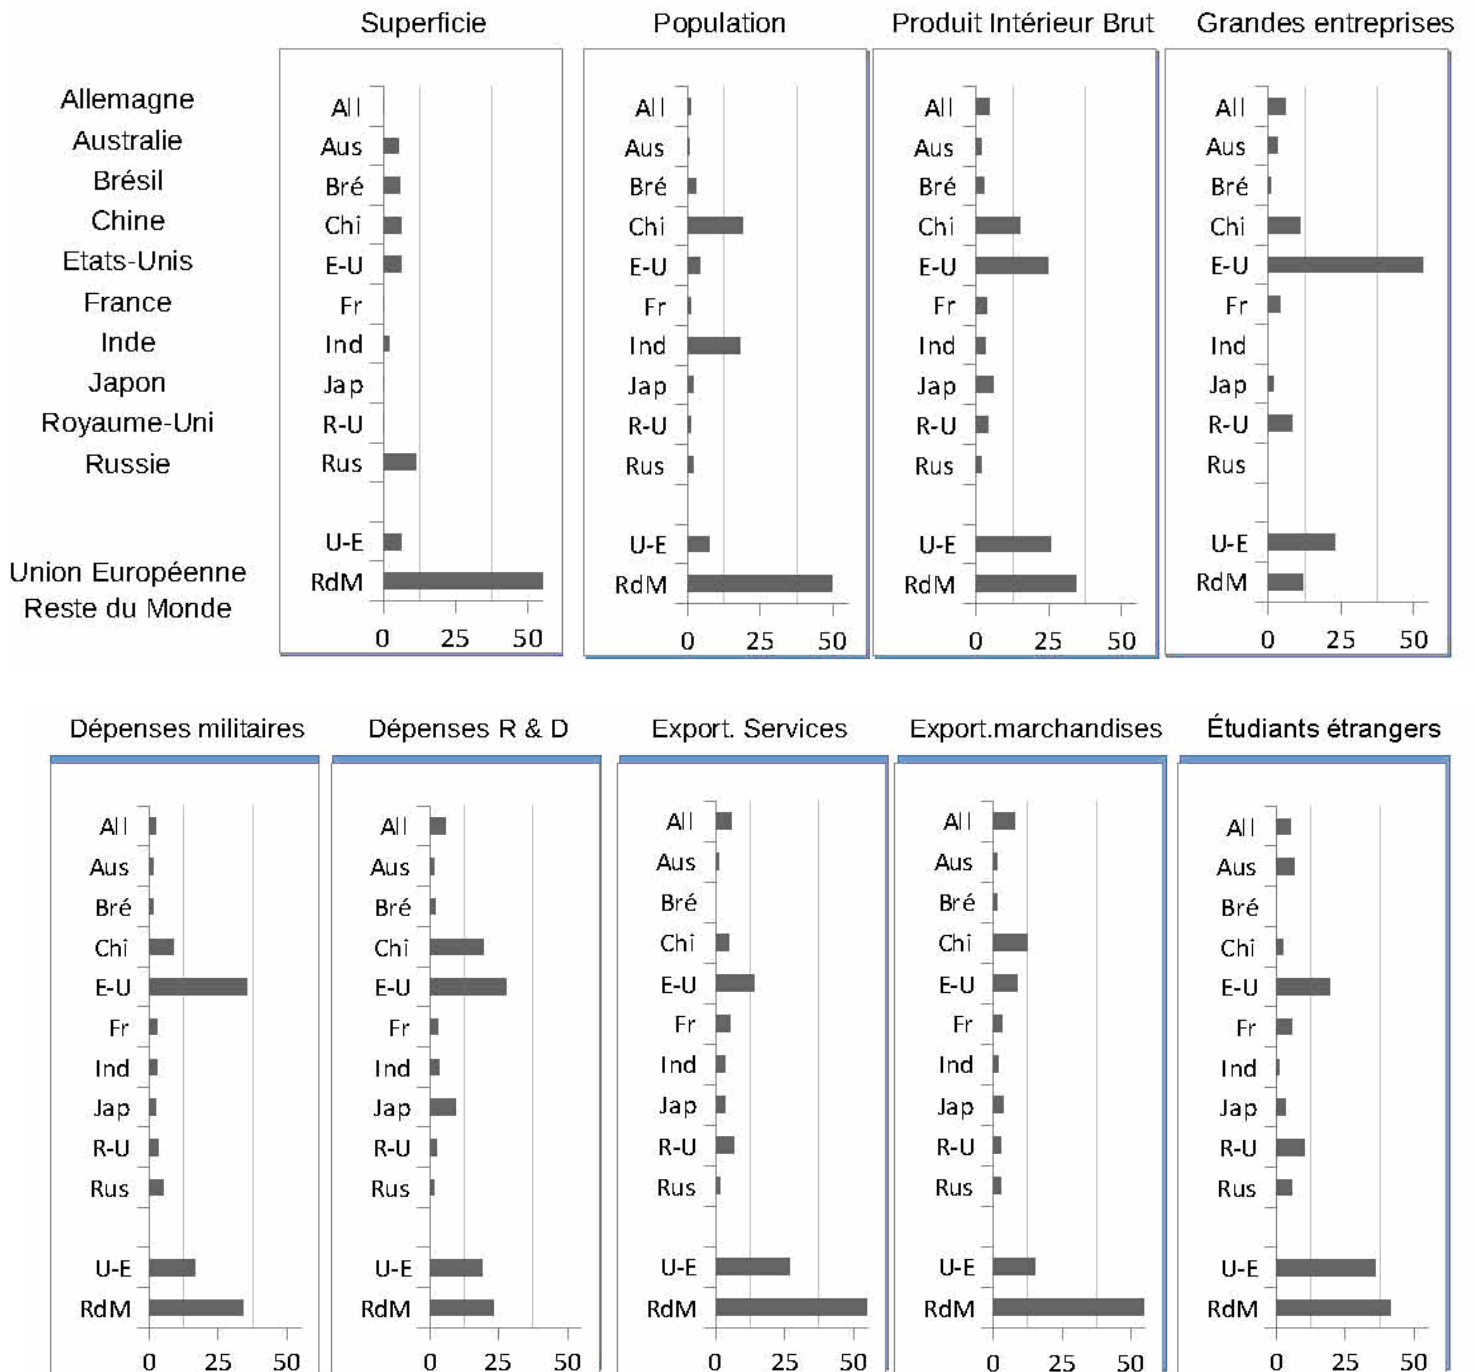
Superficie
Population
Produit Intérieur Brut
Grandes entreprises

Allemagne
Australie
Brésil
Chine
Etats-Unis
France
Inde
Japon
Royaume-Uni
Russie
Union Européenne
Reste du Monde

All
Aus
Bré
Chi
E-U
Fr
Ind
Jap
R-U
Rus
U-E
RdM
0 25 50

All
Aus
Bré
Chi
E-U
Fr
Ind
Jap
R-U
Rus
U-E
RdM
0 25 50

All
Aus
Bré
Chi
E-U
Fr
Ind
Jap
R-U
Rus
U-E
RdM
0 25 50

All
Aus
Bré
Chi
E-U
Fr
Ind
Jap
R-U
Rus
U-E
RdM
0 25 50

Dépenses militaires
Dépenses R & D
Export. Services
Export.marchandises
Étudiants étrangers

All
Aus
Bré
Chi
E-U
Fr
Ind
Jap
R-U
Rus
U-E
RdM
0 25 50

All
Aus
Bré
Chi
E-U
Fr
Ind
Jap
R-U
Rus
U-E
RdM
0 25 50

All
Aus
Bré
Chi
E-U
Fr
Ind
Jap
R-U
Rus
U-E
RdM
0 25 50

All
Aus
Bré
Chi
E-U
Fr
Ind
Jap
R-U
Rus
U-E
RdM
0 25 50

All
Aus
Bré
Chi
E-U
Fr
Ind
Jap
R-U
Rus
U-E
RdM
0 25 50